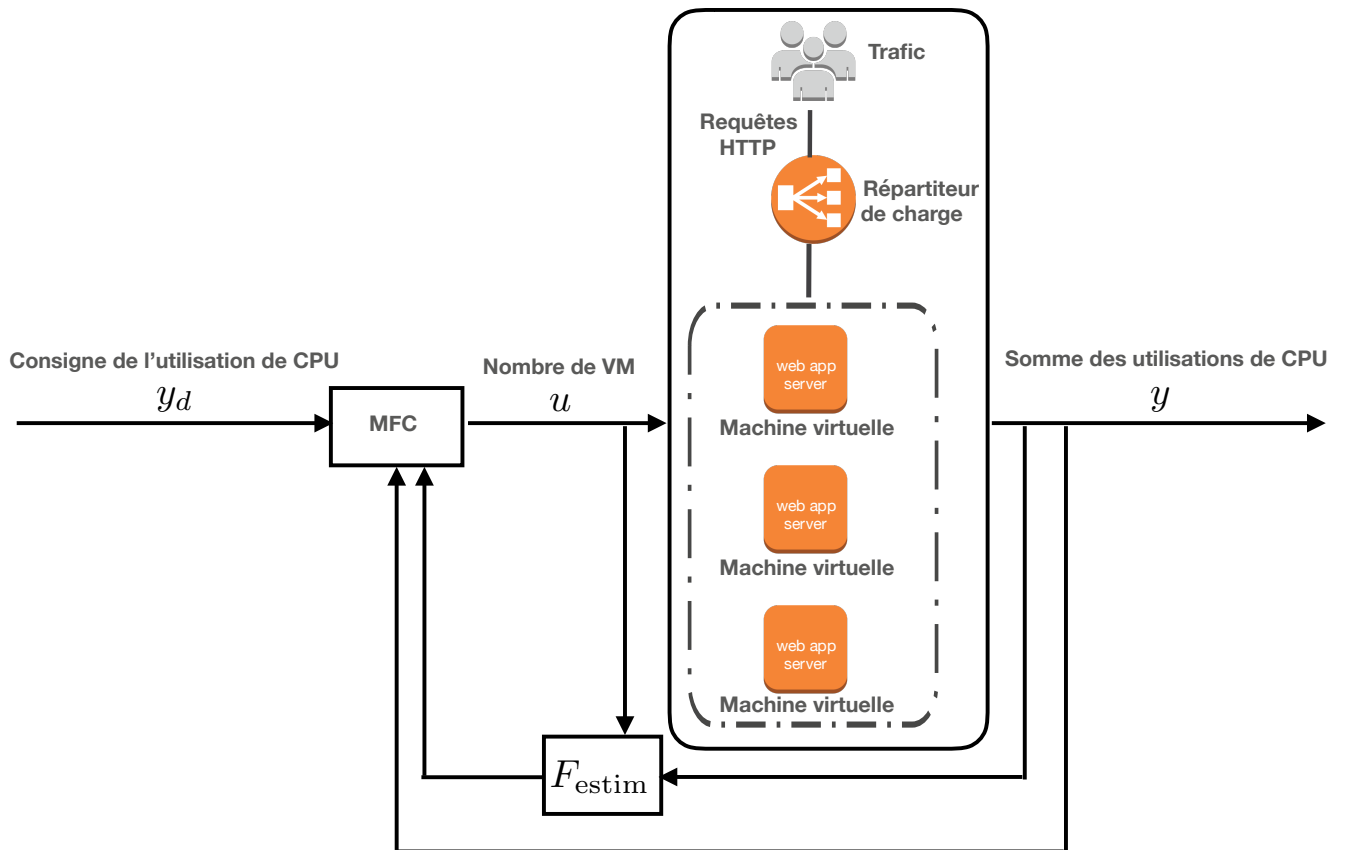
Trafic

Requêtes HTTP

Répartiteur de charge

Consigne de l'utilisation de CPU
$y_d$

MFC

Nombre de VM
$u$

web app server
Machine virtuelle

web app server
Machine virtuelle

web app server
Machine virtuelle

Somme des utilisations de CPU
$y$

$F_{\text{estim}}$